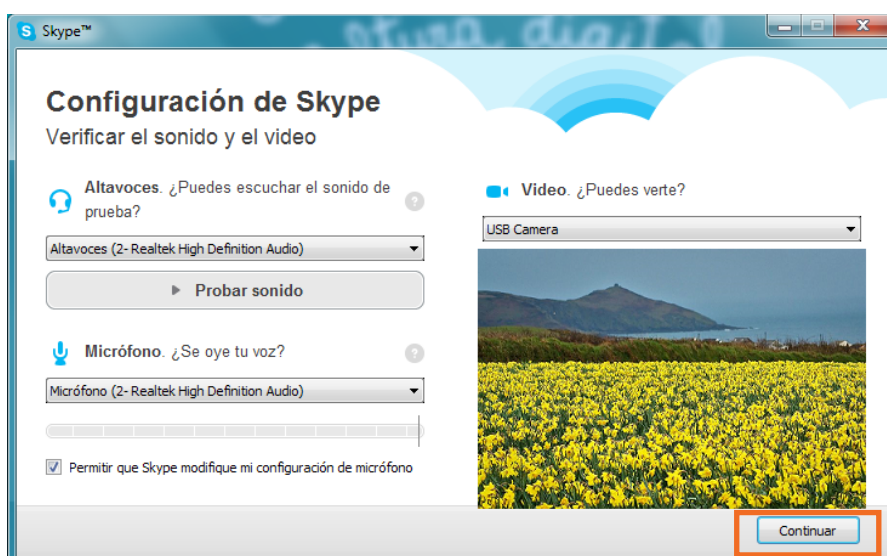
Skype™

Configuración de Skype
Verificar el sonido y el video

Altavoces. ¿Puedes escuchar el sonido de prueba?

Altavoces (2- Realtek High Definition Audio)

Probar sonido

Micrófono. ¿Se oye tu voz?

Micrófono (2- Realtek High Definition Audio)

Permitir que Skype modifique mi configuración de micrófono

Video. ¿Puedes verte?

USB Camera

Continuar